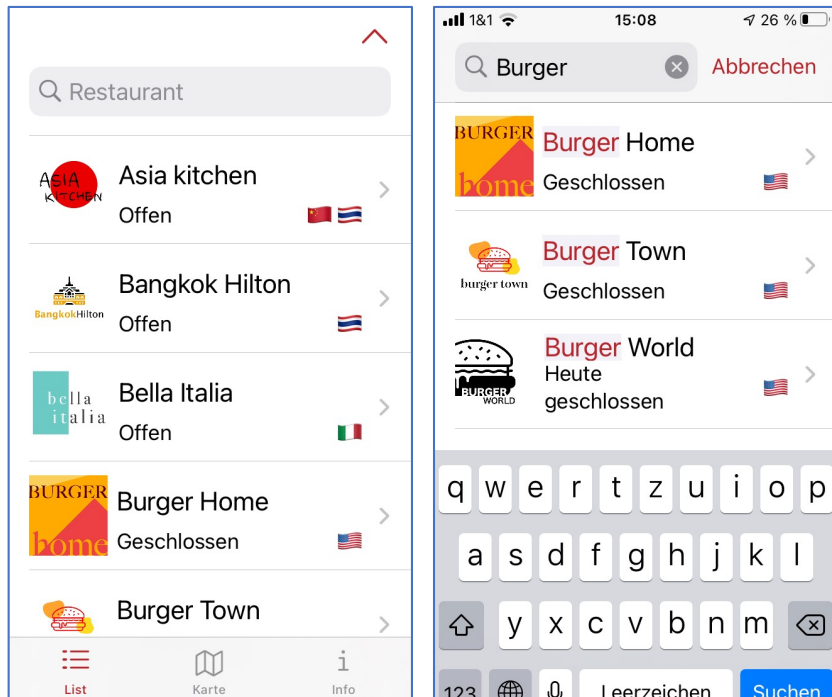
Restaurant

ASIA KITCHEN
Asia kitchen
Offen

BangkokHilton
Bangkok Hilton
Offen

bella italia
Bella Italia
Offen

BURGER home
Burger Home
Geschlossen

Burger Town

List
Karte
Info

1&1
15:08
26 %

Burger
Abbrechen

BURGER home
Burger Home
Geschlossen

burger town
Burger Town
Geschlossen

BURGER WORLD
Burger World
Heute geschlossen

q w e r t z u i o p
a s d f g h j k l
y x c v b n m
123
Leerzeichen
Suchen